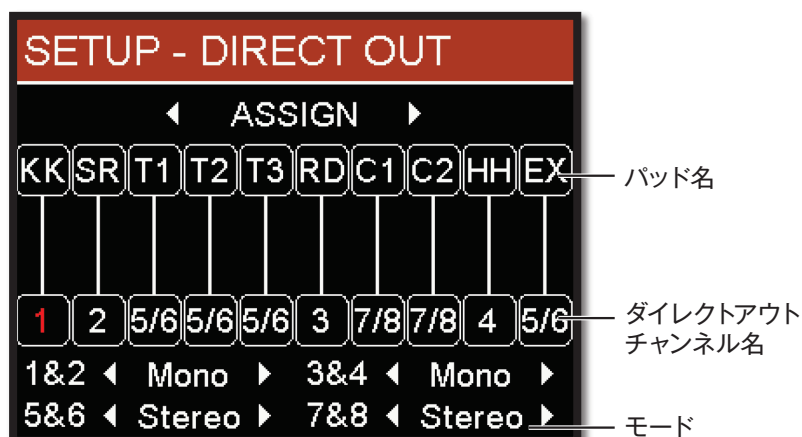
SETUP - DIRECT OUT

◀ ASSIGN ▶

| KK | SR | T1 | T2 | T3 | RD | C1 | C2 | HH | EX |
|---|---|---|---|---|---|---|---|---|---|
| 1 | 2 | 5/6 | 5/6 | 5/6 | 3 | 7/8 | 7/8 | 4 | 5/6 |

パッド名

ダイレクトアウトチャンネル名

1&2 ◀ Mono ▶ 3&4 ◀ Mono ▶
5&6 ◀ Stereo ▶ 7&8 ◀ Stereo ▶

モード